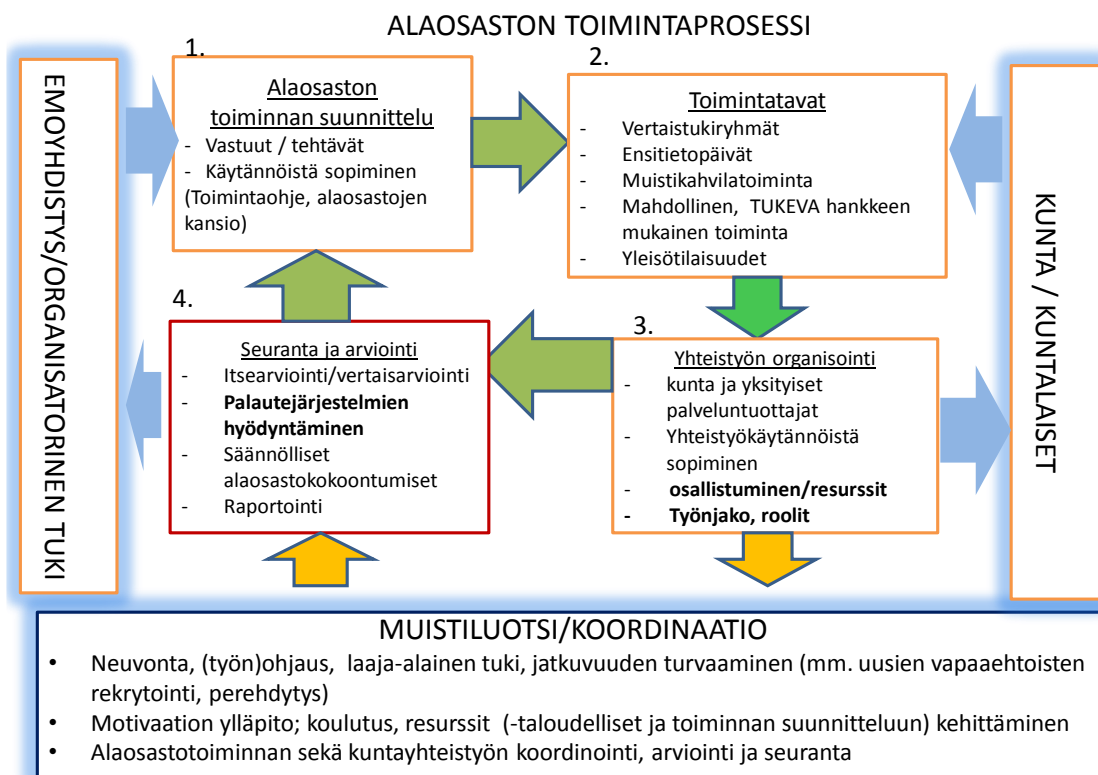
ALAOSASTON TOIMINTAPROSESSI

EMOYHDISTYS/ORGANISATORINEN TUKI

1.

Alaosaston toiminnan suunnittelu

- Vastuut / tehtävät
- Käytännöistä sopiminen (Toimintaohje, alaosastojen kansio)

2.

Toimintatavat

- Vertaistukiryhmät
- Ensitietopäivät
- Muistikahvilatoiminta
- Mahdollinen, TUKEVA hankkeen mukainen toiminta
- Yleisötilaisuudet

KUNTA / KUNTALAISET

4.

Seuranta ja arviointi

- Itsearviointi/vertaisarviointi
- **Palautejärjestelmien hyödyntäminen**
- Säännölliset alaosastokokoontumiset
- Raportointi

3.

Yhteistyön organisointi

- kunta ja yksityiset palveluntuottajat
- Yhteistyökäytännöistä sopiminen
- **osallistuminen/resurssit**
- **Työnjako, roolit**

MUISTILUOTSI/KOORDINAATIO

- Neuvonta, (työn)ohjaus, laaja-alainen tuki, jatkuvuuden turvaaminen (mm. uusien vapaaehtoisten rekrytointi, perehdytys)
- Motivaation ylläpito; koulutus, resurssit (-taloudelliset ja toiminnan suunnitteluun) kehittäminen
- Alaosastotoiminnan sekä kuntayhteistyön koordinointi, arviointi ja seuranta